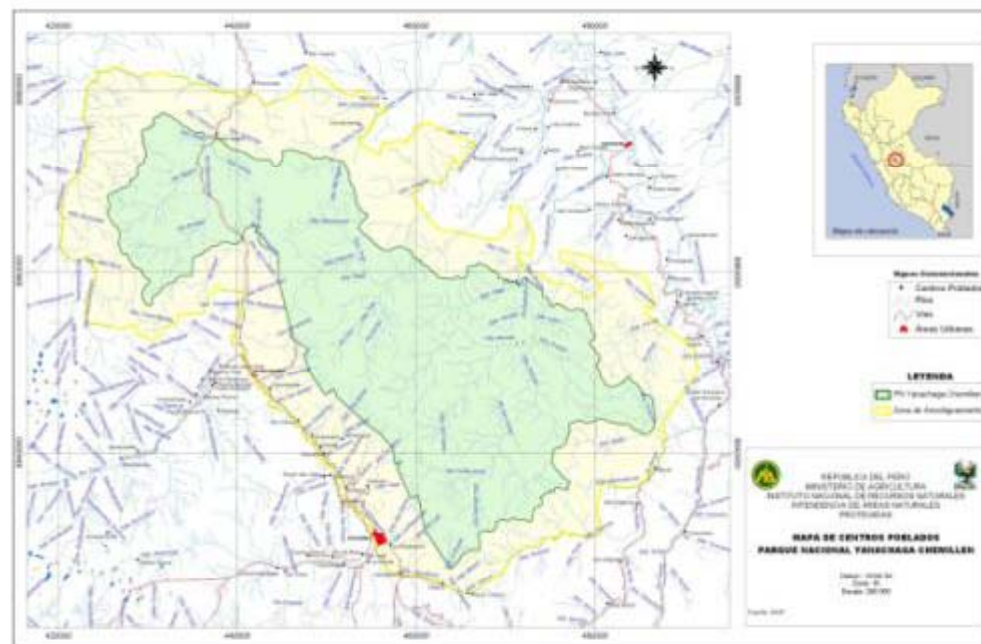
Signos Convencionales
Centros Poblados
Ríos
Vías
Áreas Urbanas

LEYENDA
PN Yanachaga Chemillen
Zona de Amortiguamiento

REPUBLICA DEL PERU
MINISTERIO DE AGRICULTURA
INSTITUTO NACIONAL DE RECURSOS NATURALES
INTENDENCIA DE AREAS NATURALES PROTEGIDAS

MAPA DE CENTROS POBLADOS
PARQUE NACIONAL YANACHAGA CHEMILLEN

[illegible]